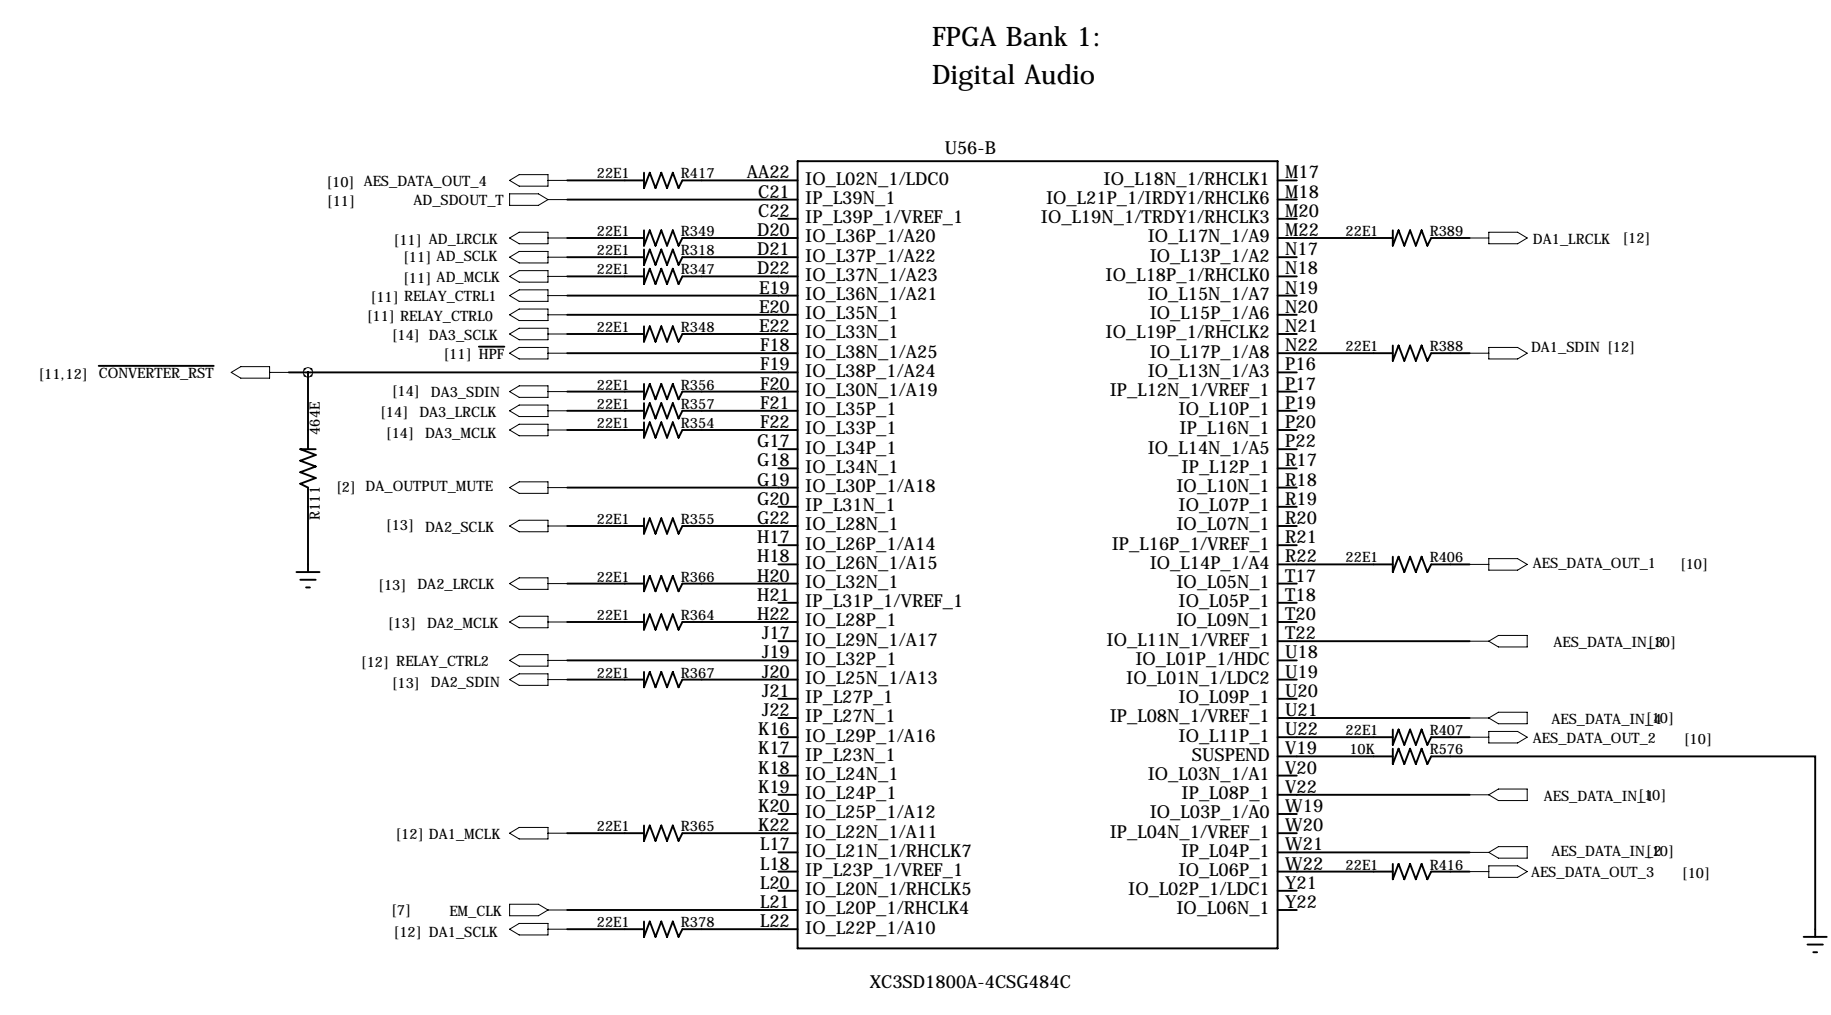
FPGA Bank 1:
Digital Audio

U56-B

[10] AES_DATA_OUT_4
22E1 R417 AA22 IO_L02N_1/LDC0
[11] AD_SDOUT_T
C21 IP_L39N_1
C22 IP_L39P_1/VREF_1
[11] AD_LRCLK 22E1 R349 D20 IO_L36P_1/A20
[11] AD_SCLK 22E1 R318 D21 IO_L37P_1/A22
[11] AD_MCLK 22E1 R347 D22 IO_L37N_1/A23
[11] RELAY_CTRL1 E19 IO_L36N_1/A21
[11] RELAY_CTRL0 E20 IO_L35N_1
[14] DA3_SCLK 22E1 R348 E22 IO_L33N_1
[11] $\overline{HPF}$ F18 IO_L38N_1/A25
[11,12] $\overline{CONVERTER\_RST}$ F19 IO_L38P_1/A24
[14] DA3_SDIN 22E1 R356 F20 IO_L30N_1/A19
[14] DA3_LRCLK 22E1 R357 F21 IO_L35P_1
[14] DA3_MCLK 22E1 R354 F22 IO_L33P_1
464E
R111
G17 IO_L34P_1
G18 IO_L34N_1
[2] DA_OUTPUT_MUTE G19 IO_L30P_1/A18
G20 IP_L31N_1
[13] DA2_SCLK 22E1 R355 G22 IO_L28N_1
H17 IO_L26P_1/A14
H18 IO_L26N_1/A15
[13] DA2_LRCLK 22E1 R366 H20 IO_L32N_1
H21 IP_L31P_1/VREF_1
[13] DA2_MCLK 22E1 R364 H22 IO_L28P_1
J17 IO_L29N_1/A17
[12] RELAY_CTRL2 J19 IO_L32P_1
[13] DA2_SDIN 22E1 R367 J20 IO_L25N_1/A13
J21 IP_L27P_1
J22 IP_L27N_1
K16 IO_L29P_1/A16
K17 IP_L23N_1
K18 IO_L24N_1
K19 IO_L24P_1
K20 IO_L25P_1/A12
[12] DA1_MCLK 22E1 R365 K22 IO_L22N_1/A11
L17 IO_L21N_1/RHCLK7
L18 IP_L23P_1/VREF_1
L20 IO_L20N_1/RHCLK5
[7] EM_CLK L21 IO_L20P_1/RHCLK4
[12] DA1_SCLK 22E1 R378 L22 IO_L22P_1/A10

IO_L18N_1/RHCLK1 M17
IO_L21P_1/IRDY1/RHCLK6 M18
IO_L19N_1/TRDY1/RHCLK3 M20
IO_L17N_1/A9 M22 22E1 R389 DA1_LRCLK [12]
IO_L13P_1/A2 N17
IO_L18P_1/RHCLK0 N18
IO_L15N_1/A7 N19
IO_L15P_1/A6 N20
IO_L19P_1/RHCLK2 N21
IO_L17P_1/A8 N22 22E1 R388 DA1_SDIN [12]
IO_L13N_1/A3 P16
IP_L12N_1/VREF_1 P17
IO_L10P_1 P19
IP_L16N_1 P20
IO_L14N_1/A5 P22
IP_L12P_1 R17
IO_L10N_1 R18
IO_L07P_1 R19
IO_L07N_1 R20
IP_L16P_1/VREF_1 R21
IO_L14P_1/A4 R22 22E1 R406 AES_DATA_OUT_1 [10]
IO_L05N_1 T17
IO_L05P_1 T18
IO_L09N_1 T20
IO_L11N_1/VREF_1 T22 AES_DATA_IN_3 [10]
IO_L01P_1/HDC U18
IO_L01N_1/LDC2 U19
IO_L09P_1 U20
IP_L08N_1/VREF_1 U21 AES_DATA_IN_4 [10]
IO_L11P_1 U22 22E1 R407 AES_DATA_OUT_2 [10]
SUSPEND V19 10K R576
IO_L03N_1/A1 V20
IP_L08P_1 V22 AES_DATA_IN_1 [10]
IO_L03P_1/A0 W19
IP_L04N_1/VREF_1 W20
IP_L04P_1 W21 AES_DATA_IN_2 [10]
IO_L06P_1 W22 22E1 R416 AES_DATA_OUT_3 [10]
IO_L02P_1/LDC1 Y21
IO_L06N_1 Y22

XC3SD1800A-4CSG484C